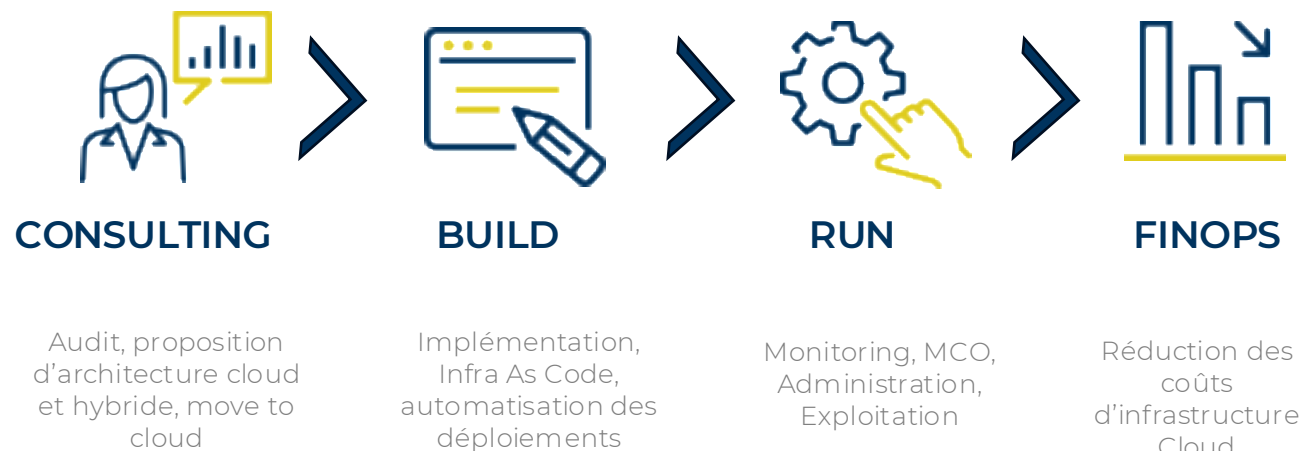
CONSULTING

Audit, proposition d’architecture cloud et hybride, move to cloud

BUILD

Implémentation, Infra As Code, automatisation des déploiements

RUN

Monitoring, MCO, Administration, Exploitation

FINOPS

Réduction des coûts d’infrastructure Cloud